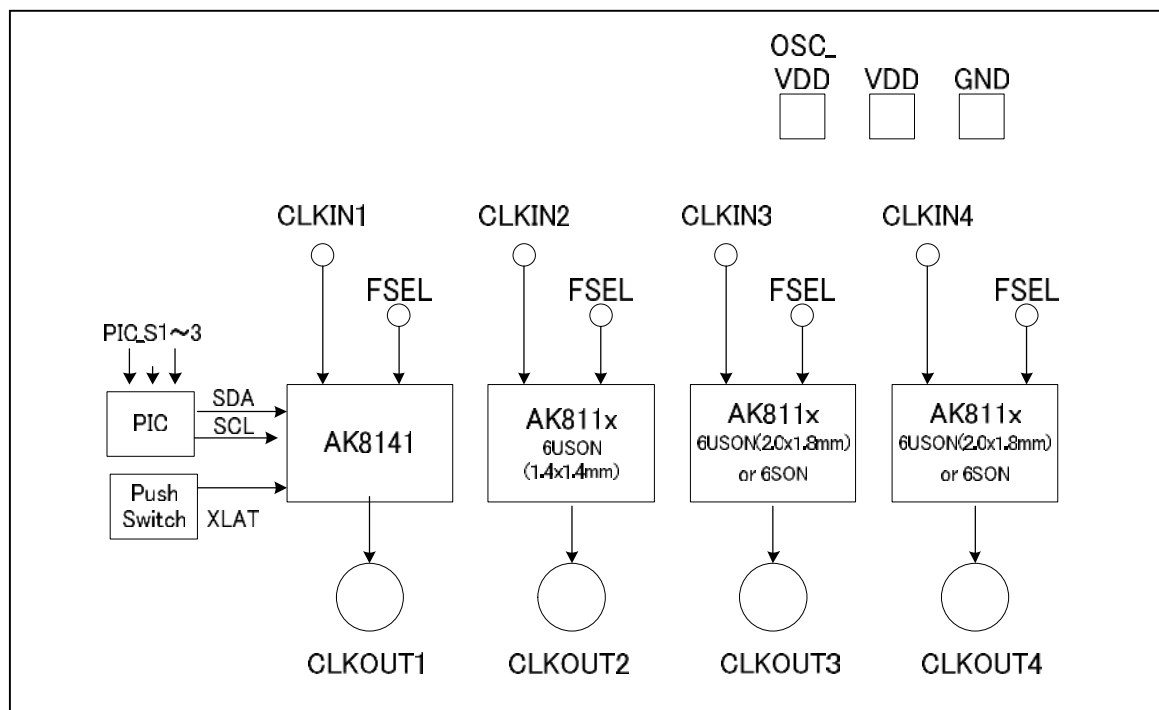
OSC_
VDD

VDD

GND

CLKIN1

FSEL

PIC_S1~3

PIC

SDA

SCL

AK8141

Push Switch

XLAT

CLKOUT1

CLKIN2

FSEL

AK811x
6USON
(1.4x1.4mm)

CLKOUT2

CLKIN3

FSEL

AK811x
6USON(2.0x1.8mm)
or 6SON

CLKOUT3

CLKIN4

FSEL

AK811x
6USON(2.0x1.8mm)
or 6SON

CLKOUT4